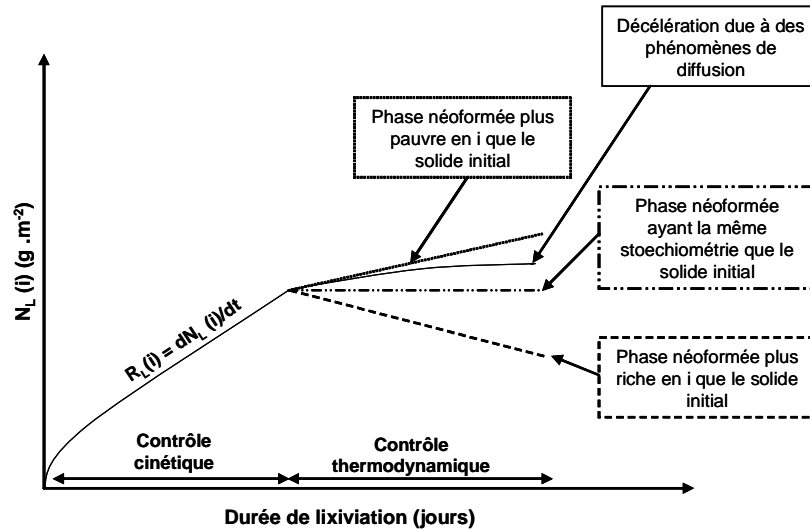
Décélération due à des phénomènes de diffusion

Phase néoformée plus pauvre en i que le solide initial

Phase néoformée ayant la même stoechiométrie que le solide initial

$N_L$ (i) (g .m$^{-2}$)

$R_L(i) = dN_L(i)/dt$

Phase néoformée plus riche en i que le solide initial

Contrôle cinétique

Contrôle thermodynamique

Durée de lixiviation (jours)